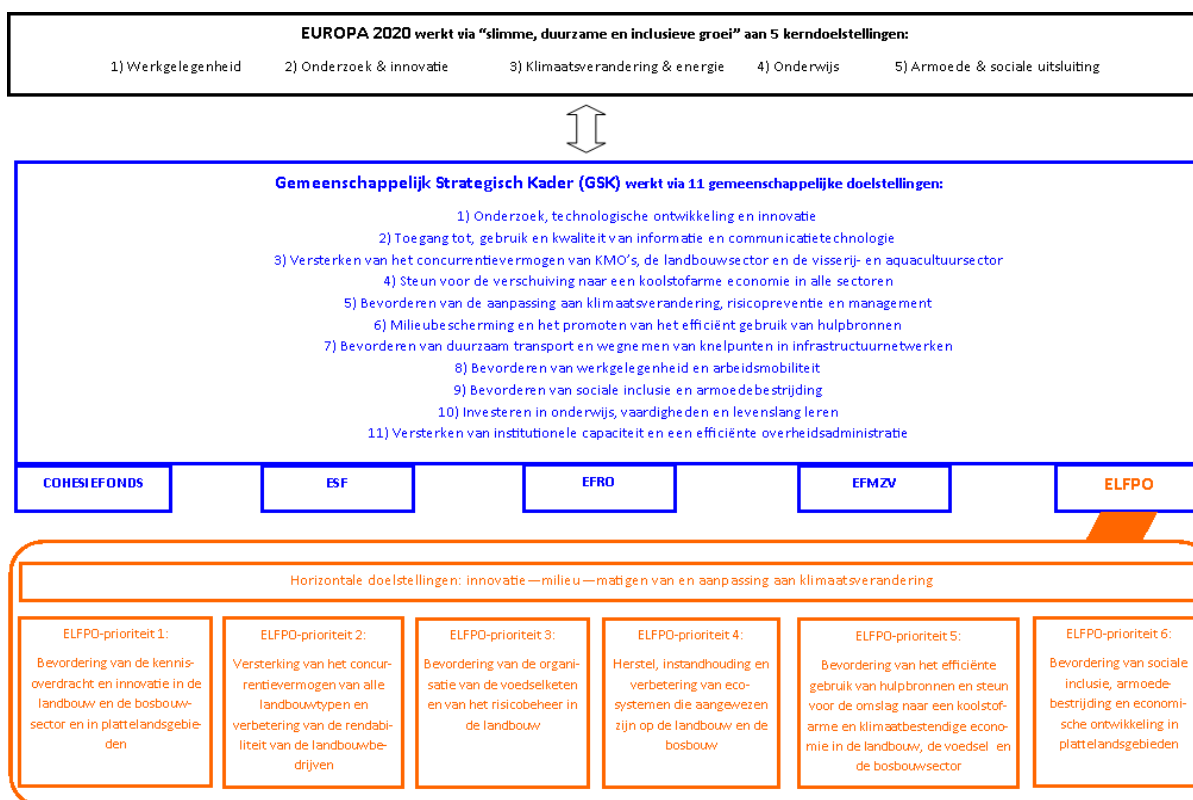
EUROPA 2020 werkt via "slimme, duurzame en inclusieve groei" aan 5 kerndoelstellingen:

1) Werkgelegenheid 2) Onderzoek & innovatie 3) Klimaatsverandering & energie 4) Onderwijs 5) Armoede & sociale uitsluiting

Gemeenschappelijk Strategisch Kader (GSK) werkt via 11 gemeenschappelijke doelstellingen:

1) Onderzoek, technologische ontwikkeling en innovatie
2) Toegang tot, gebruik en kwaliteit van informatie en communicatietechnologie
3) Versterken van het concurrentievermogen van KMO's, de landbouwsector en de visserij- en aquacultuursector
4) Steun voor de verschuiving naar een koolstofarme economie in alle sectoren
5) Bevorderen van de aanpassing aan klimaatsverandering, risicopreventie en management
6) Milieubescherming en het promoten van het efficiënt gebruik van hulpbronnen
7) Bevorderen van duurzaam transport en wegnemen van knelpunten in infrastructuurnetwerken
8) Bevorderen van werkgelegenheid en arbeidsmobiliteit
9) Bevorderen van sociale inclusie en armoedebestrijding
10) Investeren in onderwijs, vaardigheden en levenslang leren
11) Versterken van institutionele capaciteit en een efficiënte overheidsadministratie

COHESIEFONDS | ESF | EFRO | EFMZV | ELFPO

Horizontale doelstellingen: innovatie — milieu — matigen van en aanpassing aan klimaatsverandering

ELFPO-prioriteit 1:
Bevordering van de kennisoverdracht en innovatie in de landbouw en de bosbouwsector en in plattelandsgebieden

ELFPO-prioriteit 2:
Versterking van het concurrentievermogen van alle landbouwtypen en verbetering van de rendabiliteit van de landbouwbedrijven

ELFPO-prioriteit 3:
Bevordering van de organisatie van de voedselketen en van het risicobeheer in de landbouw

ELFPO-prioriteit 4:
Herstel, instandhouding en verbetering van ecosystemen die aangewezen zijn op de landbouw en de bosbouw

ELFPO-prioriteit 5:
Bevordering van het efficiënte gebruik van hulpbronnen en steun voor de omslag naar een koolstofarme en klimaatbestendige economie in de landbouw, de voedsel en de bosbouwsector

ELFPO-prioriteit 6:
Bevordering van sociale inclusie, armoedebestrijding en economische ontwikkeling in plattelandsgebieden